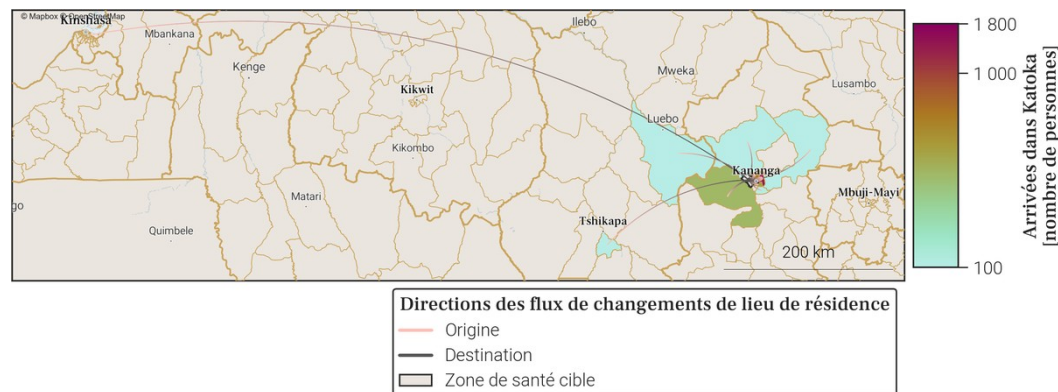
© Mapbox © OpenStreetMap
Kinshasa
Mbankana
Kenge
Kikwit
Kikombo
Matari
go
Quimbele
Ilebo
Mweka
Luebo
Lusambo
Kananga
Tshikapa
Mbuji-Mayi
200 km

1 800
1 000
100
Arrivées dans Katoka [nombre de personnes]

Directions des flux de changements de lieu de résidence
Origine
Destination
Zone de santé cible